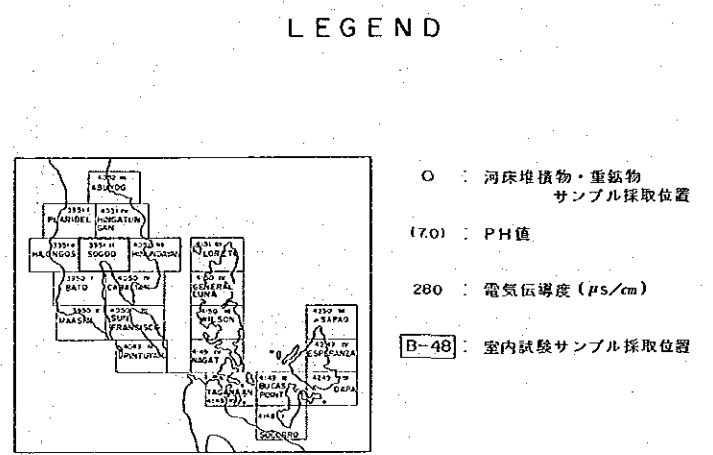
LEGEND

4352 III
ABUYOG

3951 I
PLARIDEL

4351 IV
HINGATUNGAN

3951 II
HILONGOS

3951 III
SOGOD

4351 III
HINUNANGAN

4351 IV
LORETO

3950 I
BATO

4350 IV
CABALIAN

4350 I
GENERAL LUNA

3950 II
MAASIN

4350 III
SAN FRANCISCO

4350 II
WILSON

4249 I
PANTUKAN

4349 IV
NAGAT

4250 III
SAPAO

4249 IV
ESPERANZA

4349 II
TAGANAAN

4349 III
BUCAS POINT

4249 III
DAPA

4349 I

4348
SOCORRO

O : 河床堆積物・重鉱物サンプル採取位置

(7.0) : PH値

280 : 電気伝導度 ($\mu s/cm$)

B-48 : 室内試験サンプル採取位置